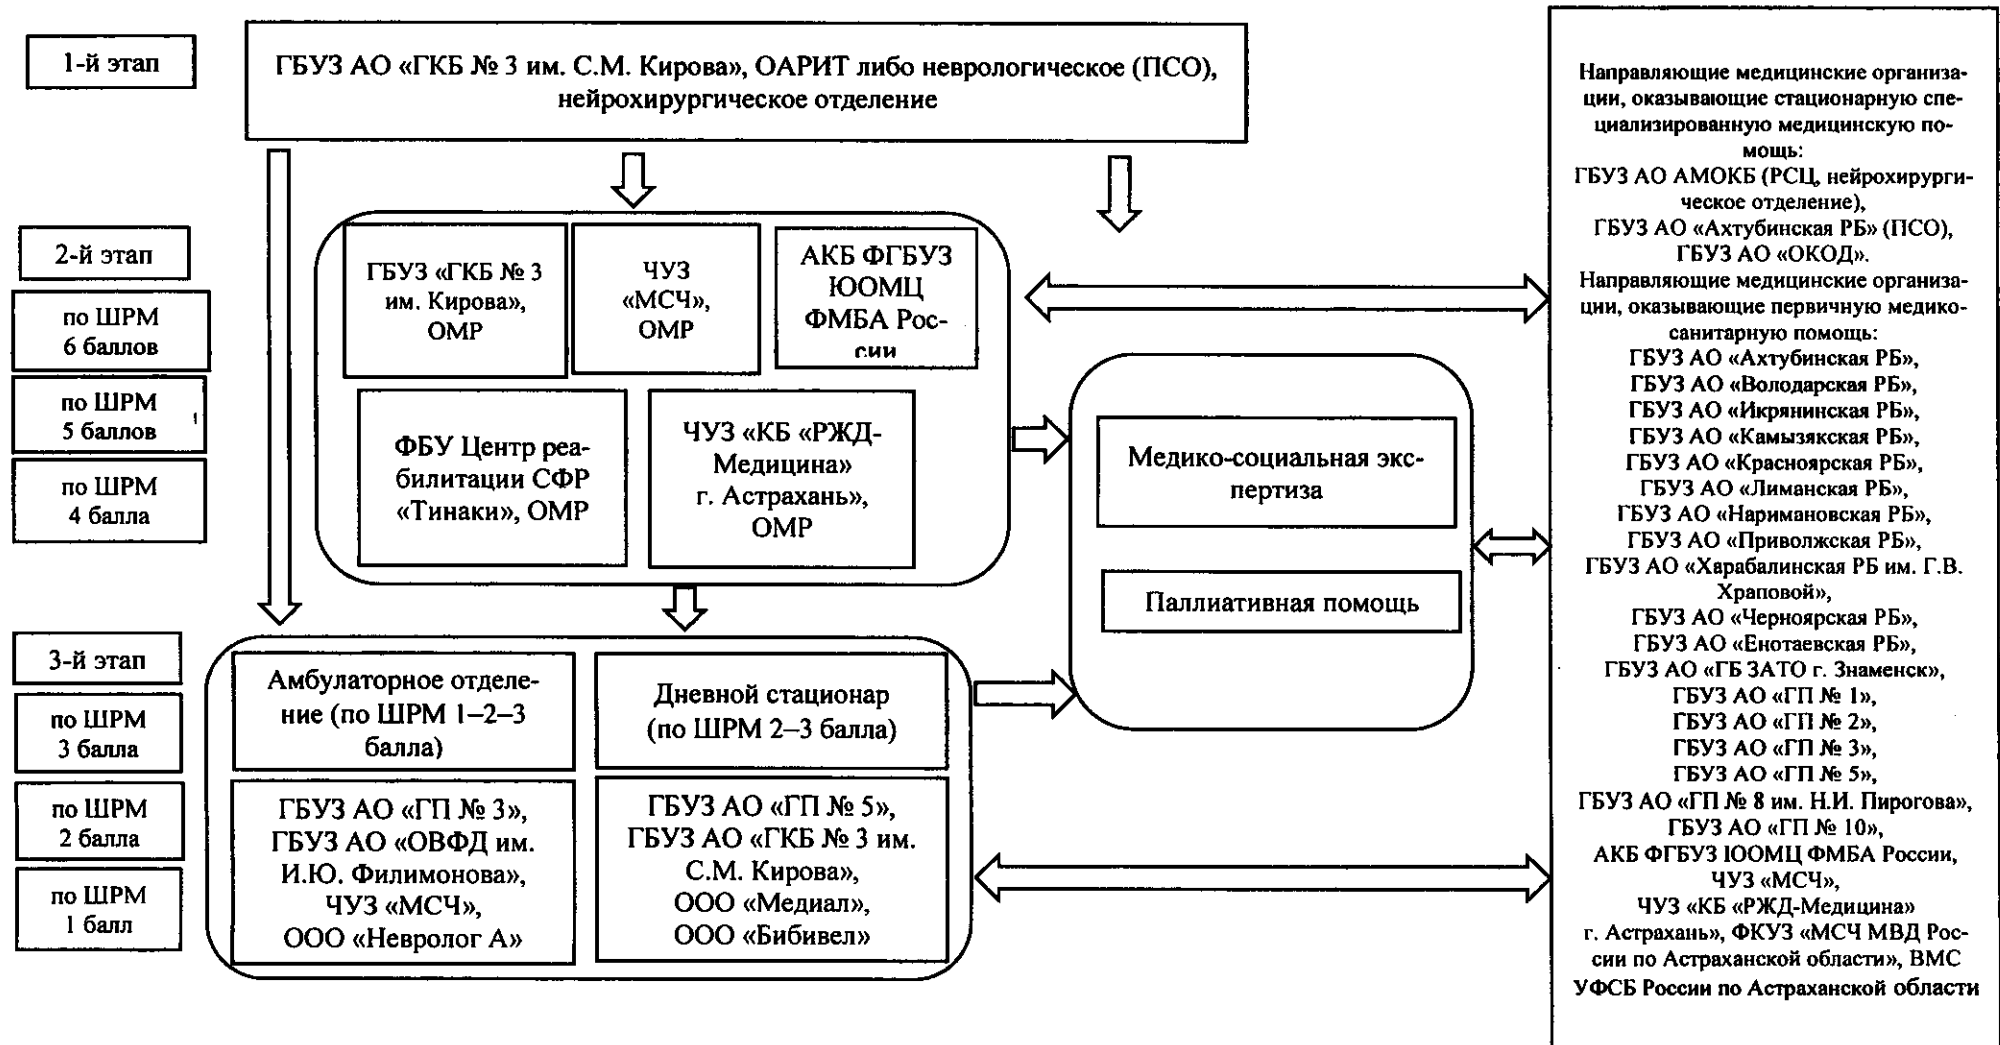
1-й этап

ГБУЗ АО «ГКБ № 3 им. С.М. Кирова», ОАРИТ либо неврологическое (ПСО), нейрохирургическое отделение

2-й этап

по ШРМ 6 баллов

по ШРМ 5 баллов

по ШРМ 4 балла

ГБУЗ «ГКБ № 3 им. Кирова», ОМР

ЧУЗ «МСЧ», ОМР

АКБ ФГБУЗ ЮОМЦ ФМБА России

ФБУ Центр реабилитации СФР «Тинаки», ОМР

ЧУЗ «КБ «РЖД-Медицина» г. Астрахань», ОМР

Медико-социальная экспертиза

Паллиативная помощь

3-й этап

по ШРМ 3 балла

по ШРМ 2 балла

по ШРМ 1 балл

Амбулаторное отделение (по ШРМ 1–2–3 балла)

Дневной стационар (по ШРМ 2–3 балла)

ГБУЗ АО «ГП № 3», ГБУЗ АО «ОВФД им. И.Ю. Филимонова», ЧУЗ «МСЧ», ООО «Невролог А»

ГБУЗ АО «ГП № 5», ГБУЗ АО «ГКБ № 3 им. С.М. Кирова», ООО «Медиал», ООО «Бибивел»

Направляющие медицинские организации, оказывающие стационарную специализированную медицинскую помощь:
ГБУЗ АО АМОКБ (РСЦ, нейрохирургическое отделение),
ГБУЗ АО «Ахтубинская РБ» (ПСО),
ГБУЗ АО «ОКОД».
Направляющие медицинские организации, оказывающие первичную медико-санитарную помощь:
ГБУЗ АО «Ахтубинская РБ»,
ГБУЗ АО «Володарская РБ»,
ГБУЗ АО «Икрянинская РБ»,
ГБУЗ АО «Камызякская РБ»,
ГБУЗ АО «Красноярская РБ»,
ГБУЗ АО «Лиманская РБ»,
ГБУЗ АО «Наримановская РБ»,
ГБУЗ АО «Приволжская РБ»,
ГБУЗ АО «Харабалинская РБ им. Г.В. Храповой»,
ГБУЗ АО «Черноярская РБ»,
ГБУЗ АО «Енотаевская РБ»,
ГБУЗ АО «ГБ ЗАТО г. Знаменск»,
ГБУЗ АО «ГП № 1»,
ГБУЗ АО «ГП № 2»,
ГБУЗ АО «ГП № 3»,
ГБУЗ АО «ГП № 5»,
ГБУЗ АО «ГП № 8 им. Н.И. Пирогова»,
ГБУЗ АО «ГП № 10»,
АКБ ФГБУЗ ЮОМЦ ФМБА России,
ЧУЗ «МСЧ»,
ЧУЗ «КБ «РЖД-Медицина» г. Астрахань», ФКУЗ «МСЧ МВД России по Астраханской области», ВМС УФСБ России по Астраханской области